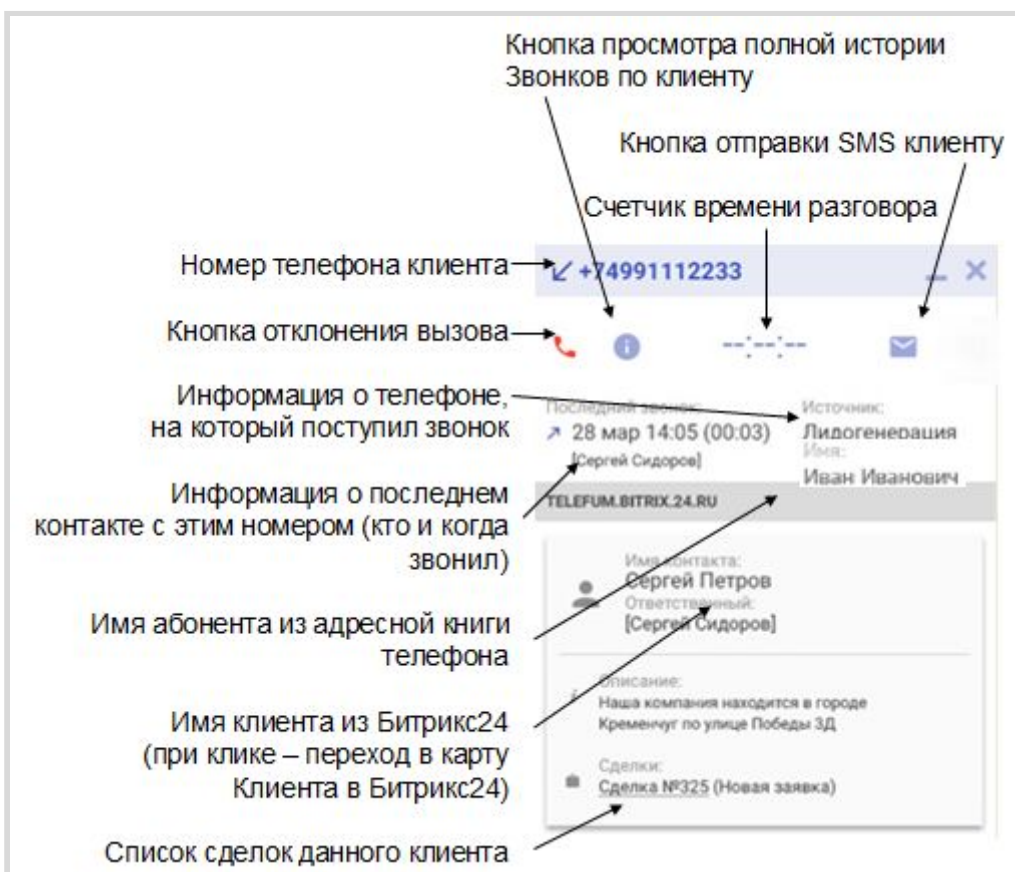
Кнопка просмотра полной истории Звонков по клиенту

Кнопка отправки SMS клиенту

Счетчик времени разговора

Номер телефона клиента

+74991112233

Кнопка отклонения вызова

--:--:--

Информация о телефоне, на который поступил звонок

Последний звонок:
28 мар 14:05 (00:03)
[Сергей Сидоров]

Источник:
Лидогенерация
Имя:
Иван Иванович

Информация о последнем контакте с этим номером (кто и когда звонил)

TELEFUM.BITRIX.24.RU

Имя контакта:
Сергей Петров
Ответственный:
[Сергей Сидоров]

Имя абонента из адресной книги телефона

Описание:
Наша компания находится в городе Кременчуг по улице Победы 3Д

Имя клиента из Битрикс24 (при клике – переход в карту Клиента в Битрикс24)

Сделки:
Сделка №325 (Новая заявка)

Список сделок данного клиента